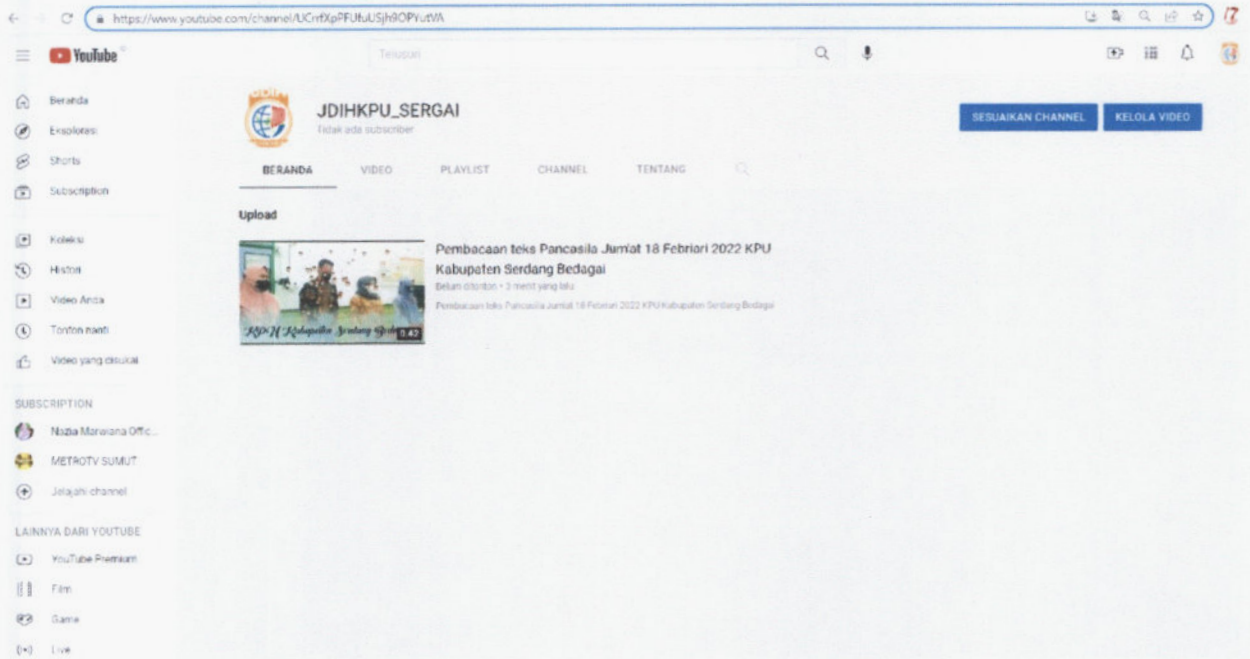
https://www.youtube.com/channel/UCrrfXpPFUfuUSjh9OPYutVA

YouTube

Telusuri

Beranda
Eksplorasi
Shorts
Subscription

Koleksi
Histori
Video Anda
Tonton nanti
Video yang disukai

SUBSCRIPTION
Nazia Marwiana Offic...
METROTV SUMUT
Jelajahi channel

LAINNYA DARI YOUTUBE
YouTube Premium
Film
Game
Live

JDIHKPU_SERGAI
Tidak ada subscriber

SESUAIKAN CHANNEL
KELOLA VIDEO

BERANDA
VIDEO
PLAYLIST
CHANNEL
TENTANG

Upload

KPU Kabupaten Serdang Bedagai
0:42

Pembacaan teks Pancasila Jum'at 18 Febriari 2022 KPU Kabupaten Serdang Bedagai
Belum ditonton • 3 menit yang lalu
Pembacaan teks Pancasila Jum'at 18 Febriari 2022 KPU Kabupaten Serdang Bedagai